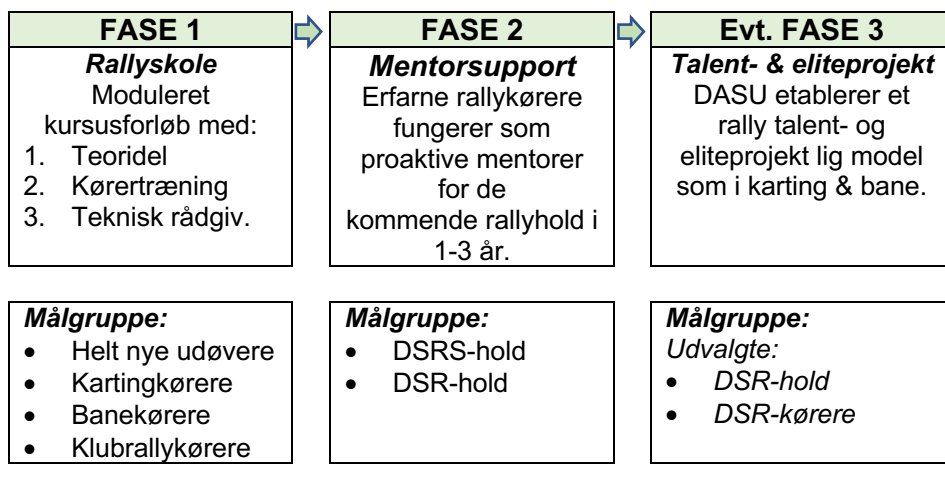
FASE 1

Rallyskole

Moduleret kursusforløb med:

1. Teoridel
2. Kørertræning
3. Teknisk rådgiv.

FASE 2

Mentorsupport

Erfarne rallykørere fungerer som proaktive mentorer for de kommende rallyhold i 1-3 år.

Evt. FASE 3

Talent- & eliteprojekt

DASU etablerer et rally talent- og eliteprojekt lig model som i karting & bane.

Målgruppe:

- Helt nye udøvere
- Kartingkørere
- Banekørere
- Klubrallykørere

Målgruppe:

- DSRS-hold
- DSR-hold

Målgruppe:

Udvalgte:

- DSR-hold
- DSR-kørere